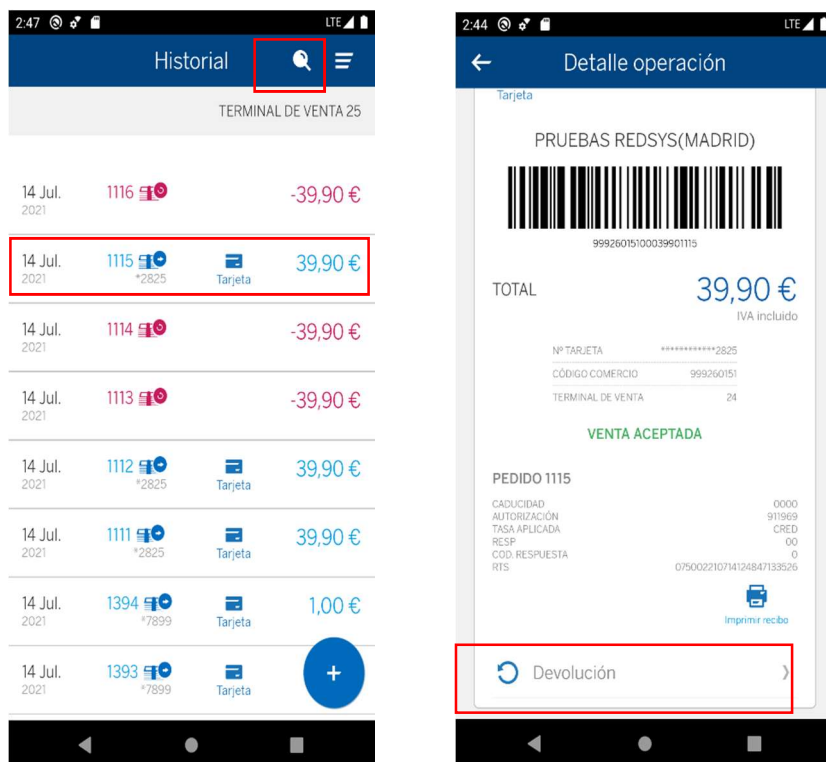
2:47 LTE

Historial

TERMINAL DE VENTA 25

| | | | |
|---|---|---|---|
| 14 Jul. 2021 | 1116 | | -39,90 € |
| 14 Jul. 2021 | 1115 *2825 | Tarjeta | 39,90 € |
| 14 Jul. 2021 | 1114 | | -39,90 € |
| 14 Jul. 2021 | 1113 | | -39,90 € |
| 14 Jul. 2021 | 1112 *2825 | Tarjeta | 39,90 € |
| 14 Jul. 2021 | 1111 *2825 | Tarjeta | 39,90 € |
| 14 Jul. 2021 | 1394 *7899 | Tarjeta | 1,00 € |
| 14 Jul. 2021 | 1393 *7899 | Tarjeta | |

+

2:44 LTE

Detalle operación

Tarjeta

PRUEBAS REDSYS(MADRID)

999260151000399011115

TOTAL 39,90 €
IVA incluido

| | |
|---|---|
| Nº TARJETA | ************2825 |
| CÓDIGO COMERCIO | 999260151 |
| TERMINAL DE VENTA | 24 |

VENTA ACEPTADA

PEDIDO 1115

| | |
|---|---|
| CADUCIDAD | 0000 |
| AUTORIZACIÓN | 911969 |
| TASA APLICADA | CRED |
| RESP | 00 |
| COD. RESPUESTA | 0 |
| RTS | 075002210714124847133526 |

Imprimir recibo

Devolución